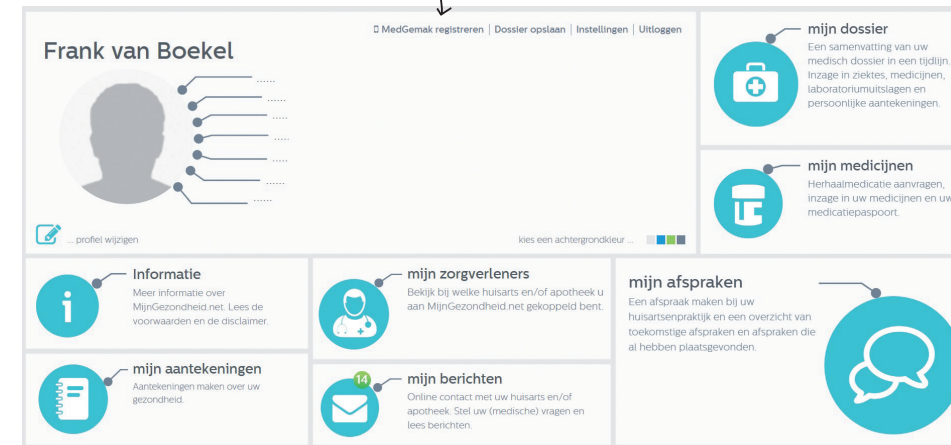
MedGemak registreren | Dossier opslaan | Instellingen | Uitloggen

Frank van Boekel

......
......
......
......
......
......
......

... profiel wijzigen

kies een achtergrondkleur ...

mijn dossier
Een samenvatting van uw medisch dossier in een tijdlijn. Inzage in ziektes, medicijnen, laboratoriumuitslagen en persoonlijke aantekeningen.

mijn medicijnen
Herhaalmedicatie aanvragen, inzage in uw medicijnen en uw medicatiepaspoort.

Informatie
Meer informatie over MijnGezondheid.net. Lees de voorwaarden en de disclaimer.

mijn zorgverleners
Bekijk bij welke huisarts en/of apotheek u aan MijnGezondheid.net gekoppeld bent.

mijn afspraken
Een afspraak maken bij uw huisartsenpraktijk en een overzicht van toekomstige afspraken en afspraken die al hebben plaatsgevonden.

mijn aantekeningen
Aantekeningen maken over uw gezondheid.

14
mijn berichten
Online contact met uw huisarts en/of apotheek. Stel uw (medische) vragen en lees berichten.